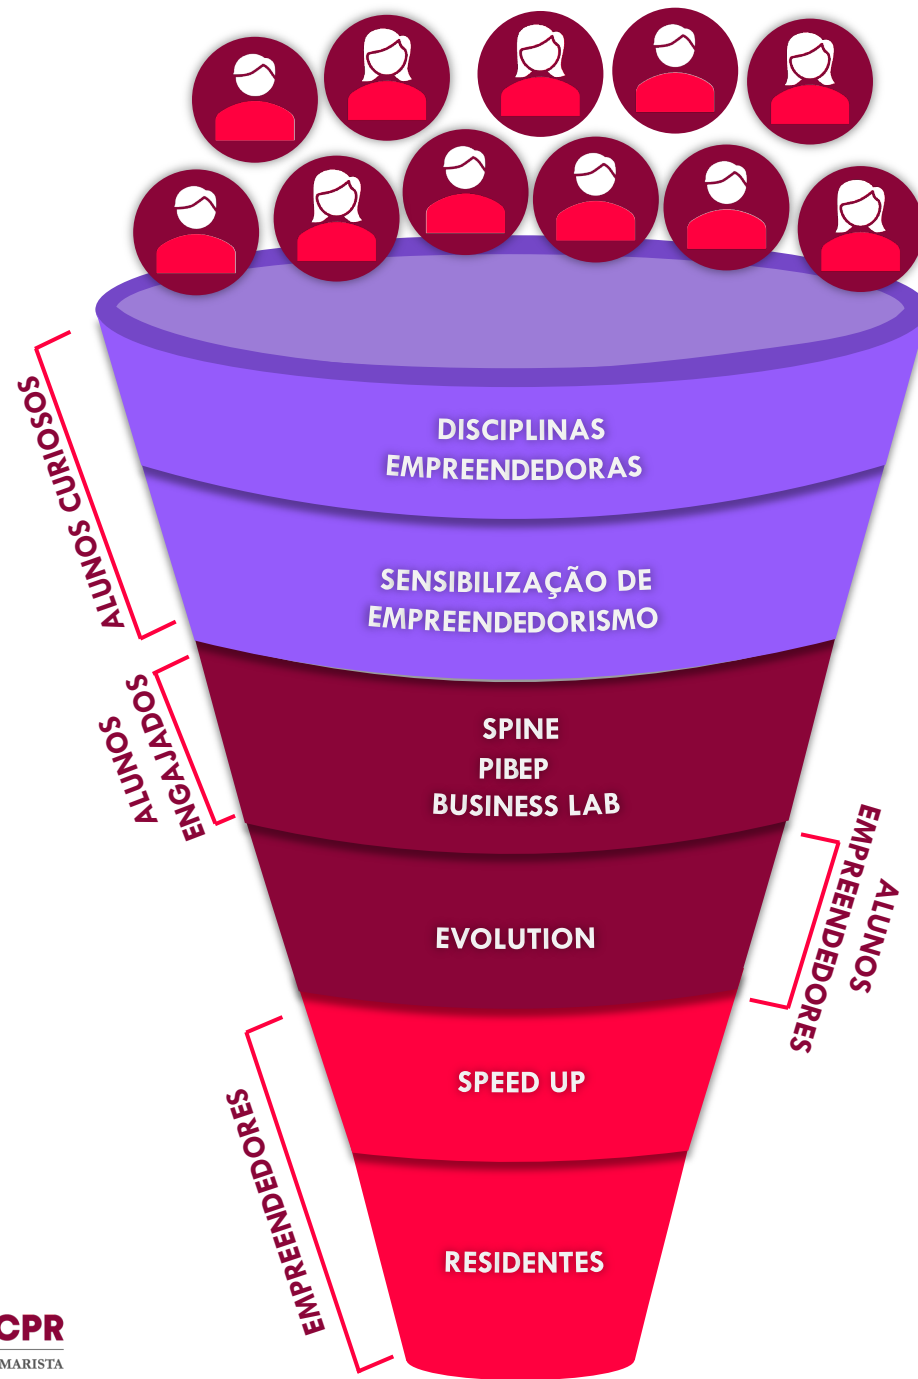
ALUNOS CURIOSOS

DISCIPLINAS EMPREENDEDORAS

SENSIBILIZAÇÃO DE EMPREENDEDORISMO

ALUNOS ENGAJADOS

SPINE
PIBEP
BUSINESS LAB

EVOLUTION

ALUNOS EMPREENDEDORES

EMPREENDEDORES

SPEED UP

RESIDENTES

CPR
MARISTA